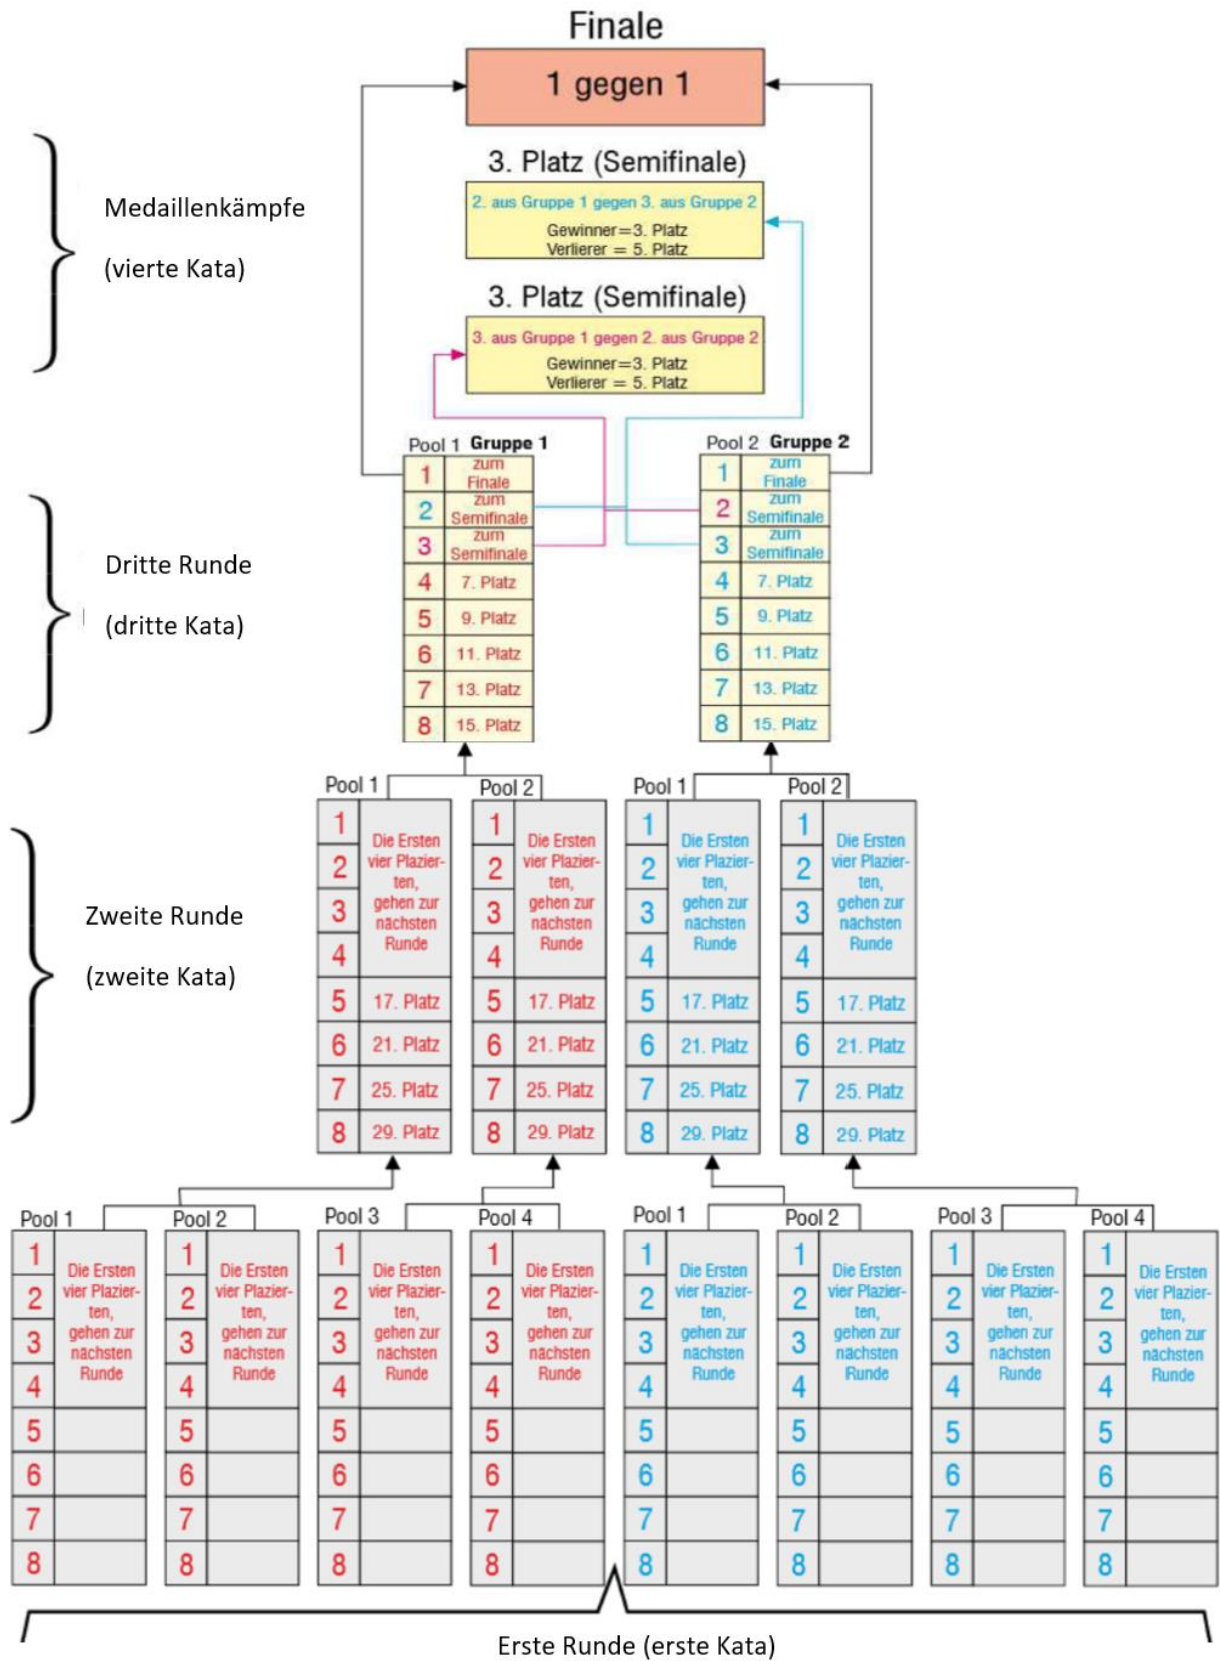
Finale

1 gegen 1

Medaillenkämpfe
(vierte Kata)

3. Platz (Semifinale)

2. aus Gruppe 1 gegen 3. aus Gruppe 2
Gewinner=3. Platz
Verlierer = 5. Platz

3. Platz (Semifinale)

3. aus Gruppe 1 gegen 2. aus Gruppe 2
Gewinner=3. Platz
Verlierer = 5. Platz

Dritte Runde
(dritte Kata)

Pool 1 Gruppe 1

| | |
|---|---|
| 1 | zum Finale |
| 2 | zum Semifinale |
| 3 | zum Semifinale |
| 4 | 7. Platz |
| 5 | 9. Platz |
| 6 | 11. Platz |
| 7 | 13. Platz |
| 8 | 15. Platz |

Pool 2 Gruppe 2

| | |
|---|---|
| 1 | zum Finale |
| 2 | zum Semifinale |
| 3 | zum Semifinale |
| 4 | 7. Platz |
| 5 | 9. Platz |
| 6 | 11. Platz |
| 7 | 13. Platz |
| 8 | 15. Platz |

Zweite Runde
(zweite Kata)

Pool 1 Pool 2 Pool 1 Pool 2

| | |
|---|---|
| 1 | Die Ersten vier Plazierten, gehen zur nächsten Runde |
| 2 | |
| 3 | |
| 4 | |
| 5 | 17. Platz |
| 6 | 21. Platz |
| 7 | 25. Platz |
| 8 | 29. Platz |

| | |
|---|---|
| 1 | Die Ersten vier Plazierten, gehen zur nächsten Runde |
| 2 | |
| 3 | |
| 4 | |
| 5 | 17. Platz |
| 6 | 21. Platz |
| 7 | 25. Platz |
| 8 | 29. Platz |

| | |
|---|---|
| 1 | Die Ersten vier Plazierten, gehen zur nächsten Runde |
| 2 | |
| 3 | |
| 4 | |
| 5 | 17. Platz |
| 6 | 21. Platz |
| 7 | 25. Platz |
| 8 | 29. Platz |

| | |
|---|---|
| 1 | Die Ersten vier Plazierten, gehen zur nächsten Runde |
| 2 | |
| 3 | |
| 4 | |
| 5 | 17. Platz |
| 6 | 21. Platz |
| 7 | 25. Platz |
| 8 | 29. Platz |

Pool 1 Pool 2 Pool 3 Pool 4 Pool 1 Pool 2 Pool 3 Pool 4

| | |
|---|---|
| 1 | Die Ersten vier Plazierten, gehen zur nächsten Runde |
| 2 | |
| 3 | |
| 4 | |
| 5 | |
| 6 | |
| 7 | |
| 8 | |

(repeated for each of the eight pools: 1–8, "Die Ersten vier Plazierten, gehen zur nächsten Runde")

Erste Runde (erste Kata)